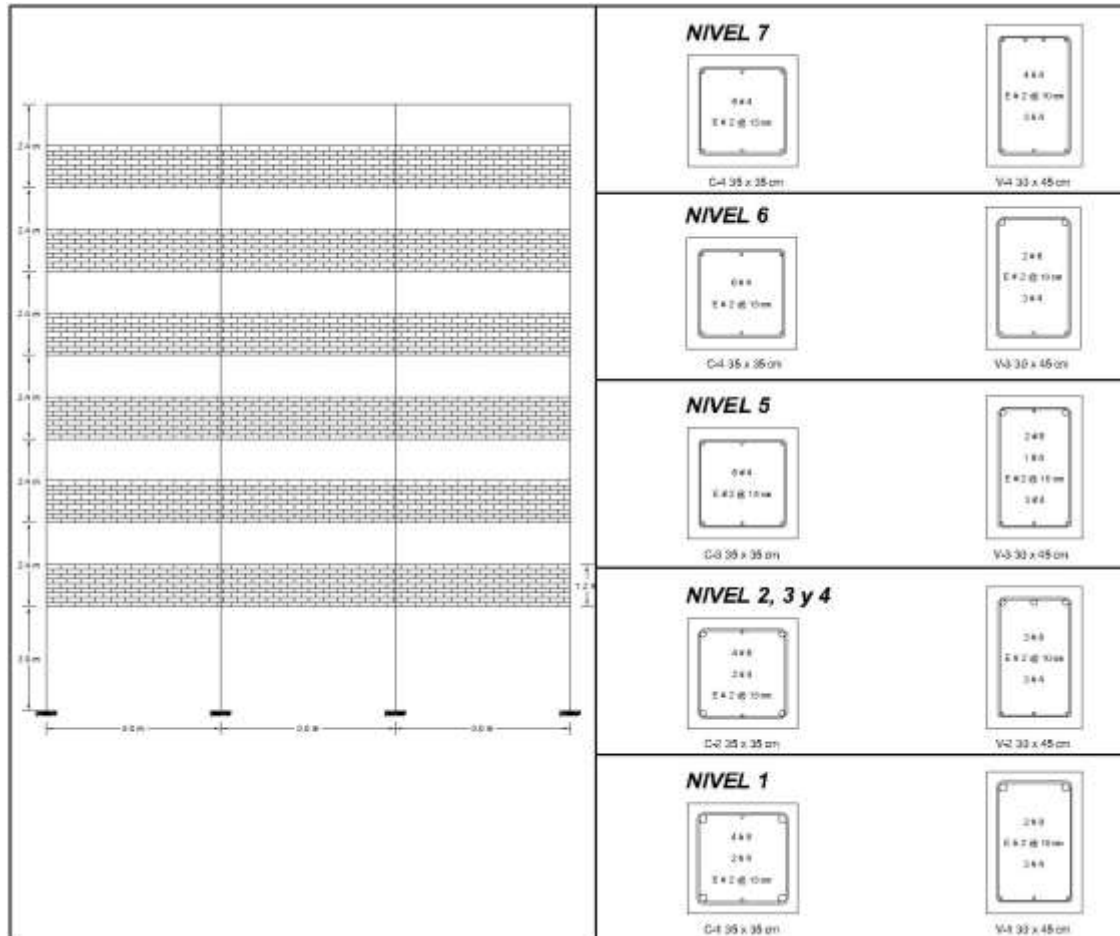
2.4 m

2.4 m

2.4 m

2.4 m

2.4 m

2.4 m

1.2 m

3.0 m

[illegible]

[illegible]

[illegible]

NIVEL 7

6 # 4
E # 2 @ 10 cm

C-4 35 x 35 cm

4 # 4
E # 2 @ 10 cm
3 # 4

V-4 30 x 45 cm

NIVEL 6

6 # 4
E # 2 @ 10 cm

C-4 35 x 35 cm

2 # 6
E # 2 @ 10 cm
3 # 4

V-3 30 x 45 cm

NIVEL 5

6 # 4
E # 2 @ 10 cm

C-3 35 x 35 cm

2 # 6
1 # 6
E # 2 @ 10 cm
3 # 4

V-3 30 x 45 cm

NIVEL 2, 3 y 4

4 # 6
2 # 6
E # 2 @ 10 cm

C-2 35 x 35 cm

3 # 6
E # 2 @ 10 cm
3 # 4

V-2 30 x 45 cm

NIVEL 1

4 # 6
2 # 6
E # 2 @ 10 cm

C-1 35 x 35 cm

2 # 6
E # 2 @ 10 cm
3 # 4

V-1 30 x 45 cm